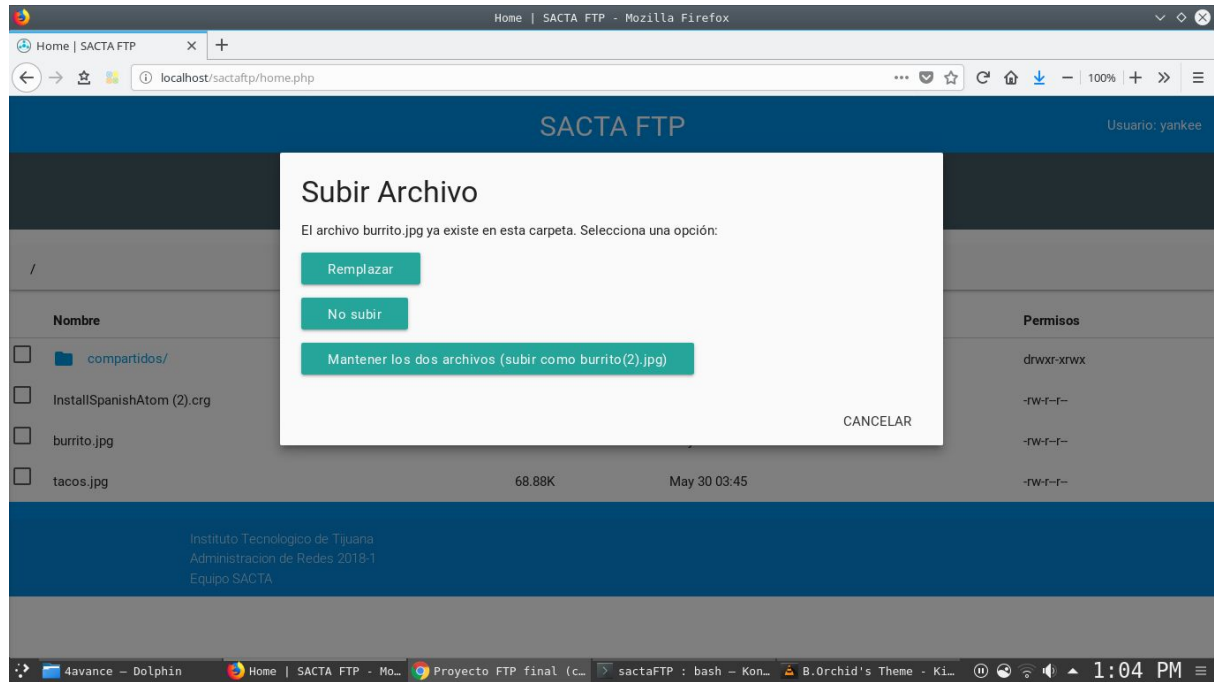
Home | SACTA FTP - Mozilla Firefox

Home | SACTA FTP ×

localhost/sactaftp/home.php

100%

SACTA FTP

Usuario: yankee

/

Nombre

Permisos

compartidos/

drwxr-xrwx

InstallSpanishAtom (2).crg

-rw-r--r--

burrito.jpg

-rw-r--r--

tacos.jpg

68.88K

May 30 03:45

-rw-r--r--

Subir Archivo

El archivo burrito.jpg ya existe en esta carpeta. Selecciona una opción:

Remplazar

No subir

Mantener los dos archivos (subir como burrito(2).jpg)

CANCELAR

Instituto Tecnologico de Tijuana
Administracion de Redes 2018-1
Equipo SACTA

4avance — Dolphin

Home | SACTA FTP - Mo…

Proyecto FTP final (c…

sactaFTP : bash — Kon…

B.Orchid's Theme - Ki…

1:04 PM